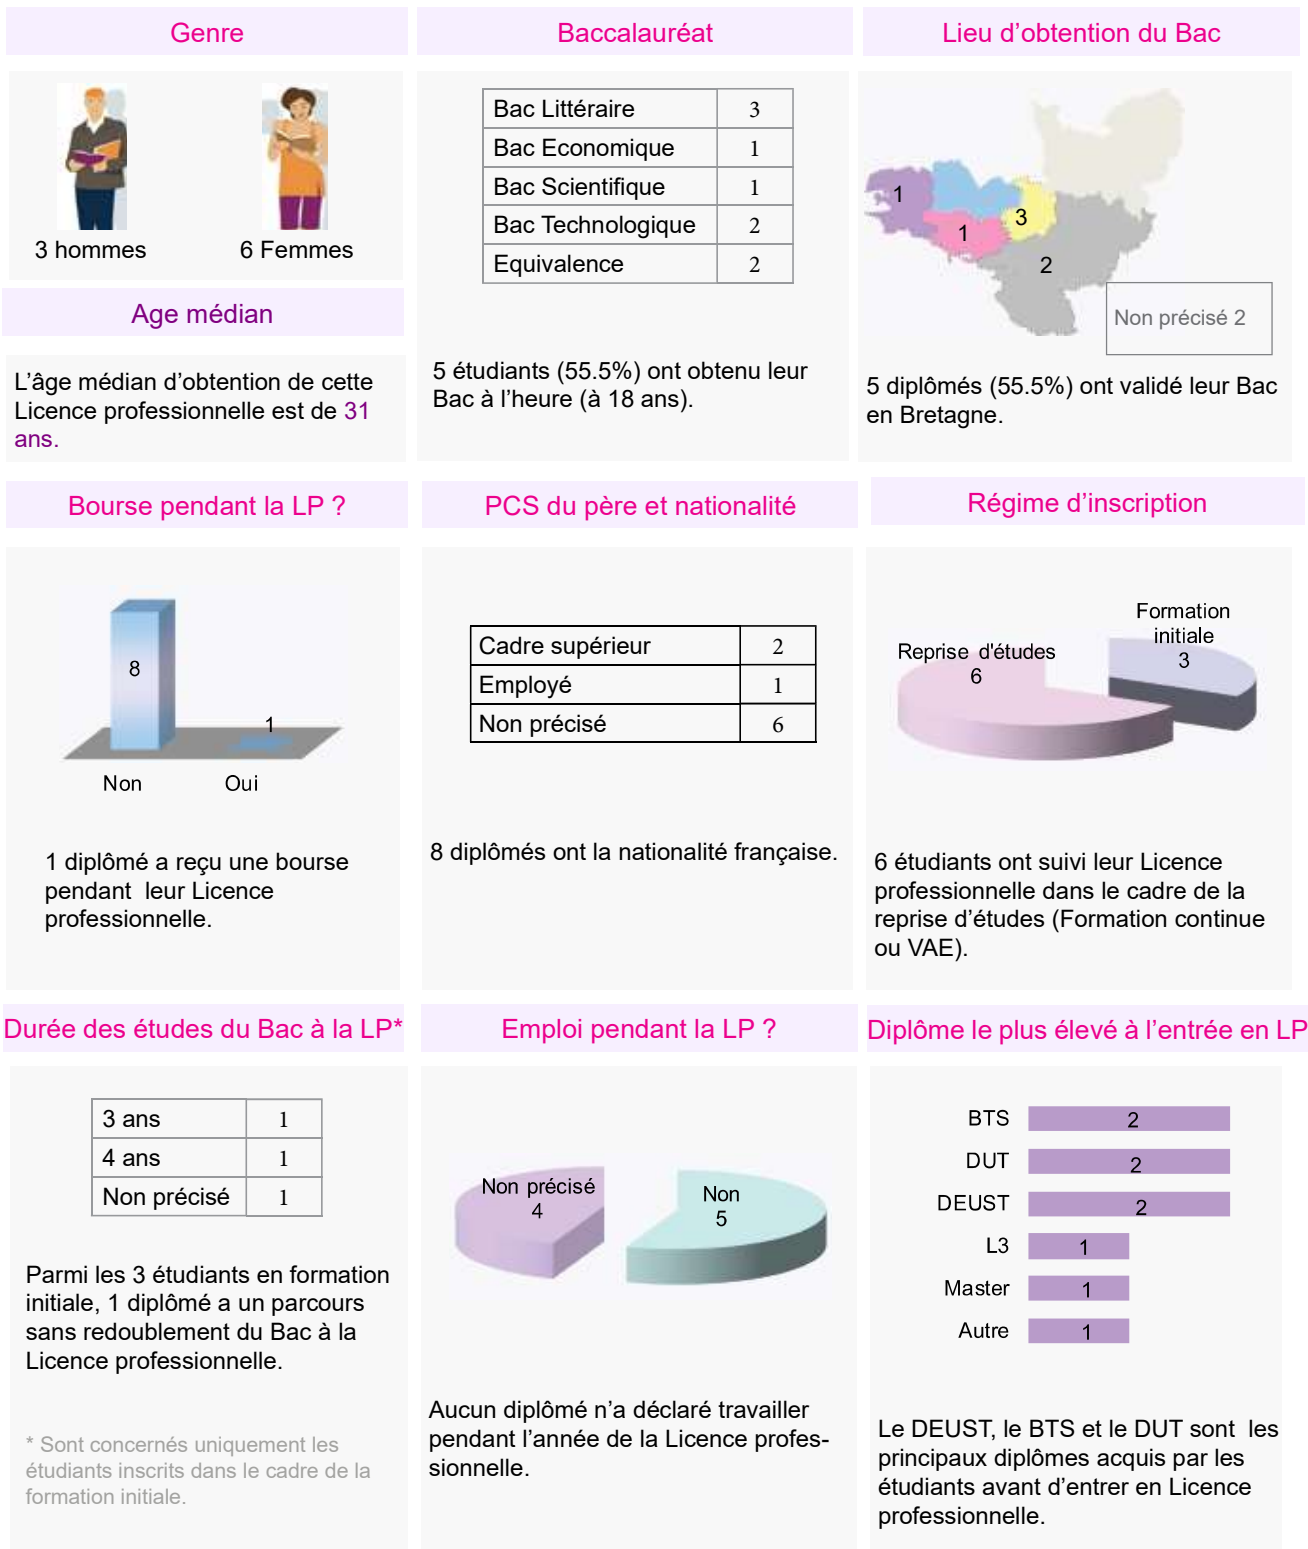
Genre

3 hommes

6 Femmes

Age médian

L'âge médian d'obtention de cette Licence professionnelle est de 31 ans.

Baccalauréat

| Bac Littéraire | 3 |
|---|---|
| Bac Economique | 1 |
| Bac Scientifique | 1 |
| Bac Technologique | 2 |
| Equivalence | 2 |

5 étudiants (55.5%) ont obtenu leur Bac à l'heure (à 18 ans).

Lieu d'obtention du Bac

1
3
1
2
Non précisé 2

5 diplômés (55.5%) ont validé leur Bac en Bretagne.

Bourse pendant la LP ?

8
1
Non
Oui

1 diplômé a reçu une bourse pendant leur Licence professionnelle.

PCS du père et nationalité

| Cadre supérieur | 2 |
|---|---|
| Employé | 1 |
| Non précisé | 6 |

8 diplômés ont la nationalité française.

Régime d'inscription

Formation initiale
3
Reprise d'études
6

6 étudiants ont suivi leur Licence professionnelle dans le cadre de la reprise d'études (Formation continue ou VAE).

Durée des études du Bac à la LP*

| 3 ans | 1 |
|---|---|
| 4 ans | 1 |
| Non précisé | 1 |

Parmi les 3 étudiants en formation initiale, 1 diplômé a un parcours sans redoublement du Bac à la Licence professionnelle.

* Sont concernés uniquement les étudiants inscrits dans le cadre de la formation initiale.

Emploi pendant la LP ?

Non précisé
4
Non
5

Aucun diplômé n'a déclaré travailler pendant l'année de la Licence professionnelle.

Diplôme le plus élevé à l'entrée en LP

BTS 2
DUT 2
DEUST 2
L3 1
Master 1
Autre 1

Le DEUST, le BTS et le DUT sont les principaux diplômes acquis par les étudiants avant d'entrer en Licence professionnelle.